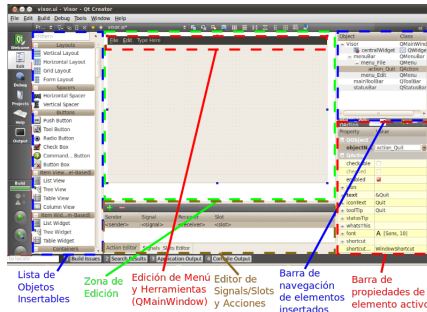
visor.ui - Visor - Qt Creator
File Edit Build Debug Tools Window Help

Welcome
Edit
Debug
Projects
Help
Output
Build

Layouts
Vertical Layout
Horizontal Layout
Grid Layout
Form Layout
Spacers
Horizontal Spacer
Vertical Spacer
Buttons
Push Button
Tool Button
Radio Button
Check Box
Command... Button
Button Box
Item View... (Model-Based)
List View
Tree View
Table View
Column View
Item Wid... (Item-Based)
List Widget
Tree Widget
Table Widget
Containers

File Edit Type Here

Object | Class
Visor | QMainWind
centralWidget | QWidget
menuBar | QMenuBar
menu_File | QMenu
action_Quit | QAction
menu_Edit | QMenu
mainToolBar | QToolBar
statusBar | QStatusBar

Property | Value
QObject
objectName | action_Quit
QAction
checkable
checked
enabled
icon
text | &Quit
iconText | Quit
toolTip | Quit
statusTip
whatsThis
font | A [Sans, 10]
shortcut
shortcut... | WindowShortcut

Sender | Signal | Receiver | Slot
<sender> | <signal> | <receiver> | <slot>

Action Editor | Signals_Slots Editor

Build Issues | Search Results | Application Output | Compile Output

Lista de Objetos Insertables

Zona de Edición

Edición de Menú y Herramientas (QMainWindow)

Editor de Signals/Slots y Acciones

Barra de navegación de elementos insertados

Barra de propiedades de elemento activo